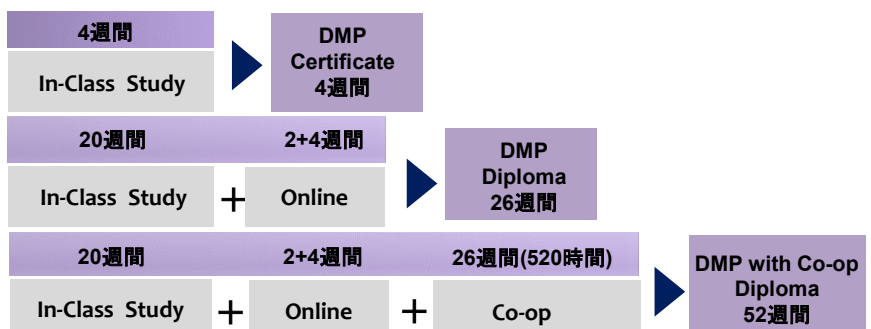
4週間

In-Class Study

DMP Certificate 4週間

20週間

2+4週間

In-Class Study + Online

DMP Diploma 26週間

20週間

2+4週間

26週間(520時間)

In-Class Study + Online + Co-op

DMP with Co-op Diploma 52週間